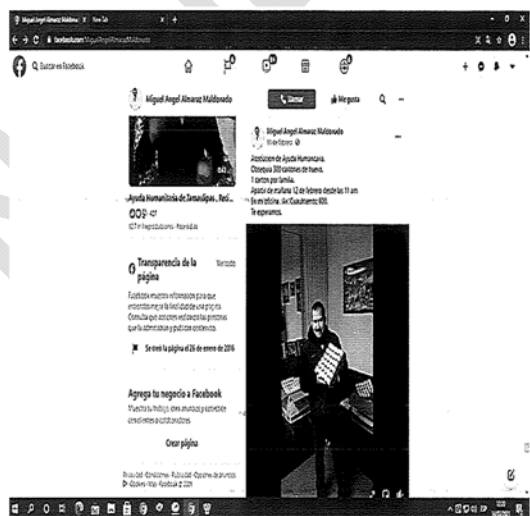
Miguel Angel Almaraz Maldona | New Tab

facebook.com/MiguelAngelAlmarazMaldonado

Buscar en Facebook

Miguel Angel Almaraz Maldonado

Llamar

Me gusta

Ayuda Humanitaria de Tamaulipas , Resi...

407

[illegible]

Transparencia de la página

Ver todo

Facebook muestra información para que entiendas mejor la finalidad de una página. Consulta qué acciones realizan las personas que la administran y publican contenido.

Se creó la página el 26 de enero de 2016

Agrega tu negocio a Facebook

Muestra tu trabajo, crea anuncios y conéctate con clientes o colaboradores.

Crear página

Privacidad · Condiciones · Publicidad · Opciones de anuncios · Cookies · Más · Facebook © 2021

Miguel Angel Almaraz Maldonado

11 de febrero

Asociacion de Ayuda Humanitaria.
Obsequia 300 cartones de huevo.
1 cartón por familia.
Apartir de mañana 12 de febrero desde las 11 am
En mi oficina. Av. Cuauhtemoc 600.
Te esperamos.